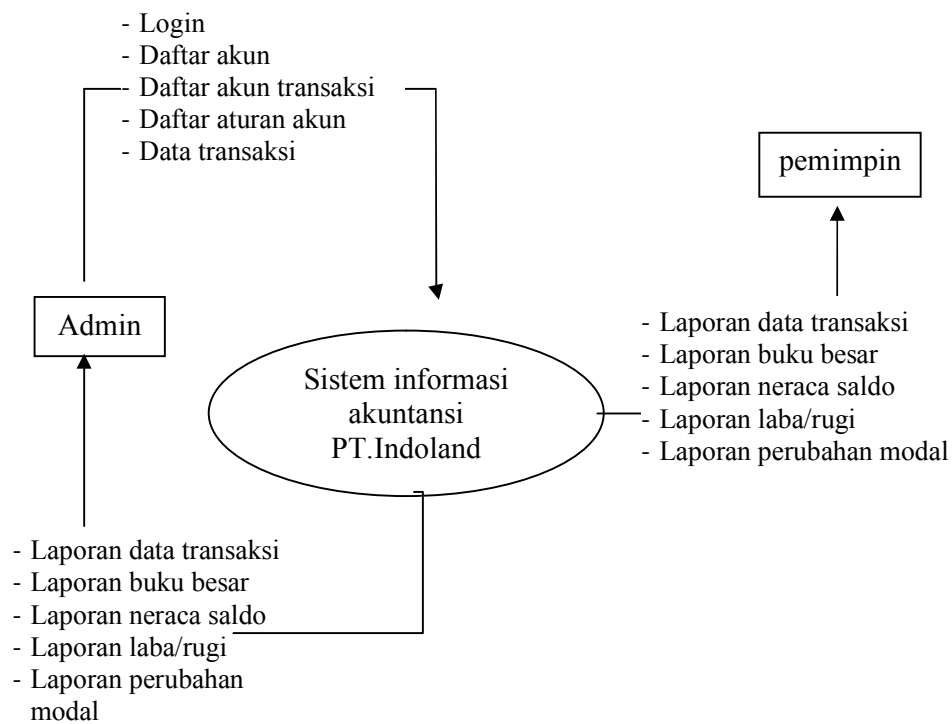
- Login
- Daftar akun
- Daftar akun transaksi
- Daftar aturan akun
- Data transaksi

pemimpin

Admin

Sistem informasi akuntansi PT.Indoland

- Laporan data transaksi
- Laporan buku besar
- Laporan neraca saldo
- Laporan laba/rugi
- Laporan perubahan modal

- Laporan data transaksi
- Laporan buku besar
- Laporan neraca saldo
- Laporan laba/rugi
- Laporan perubahan modal